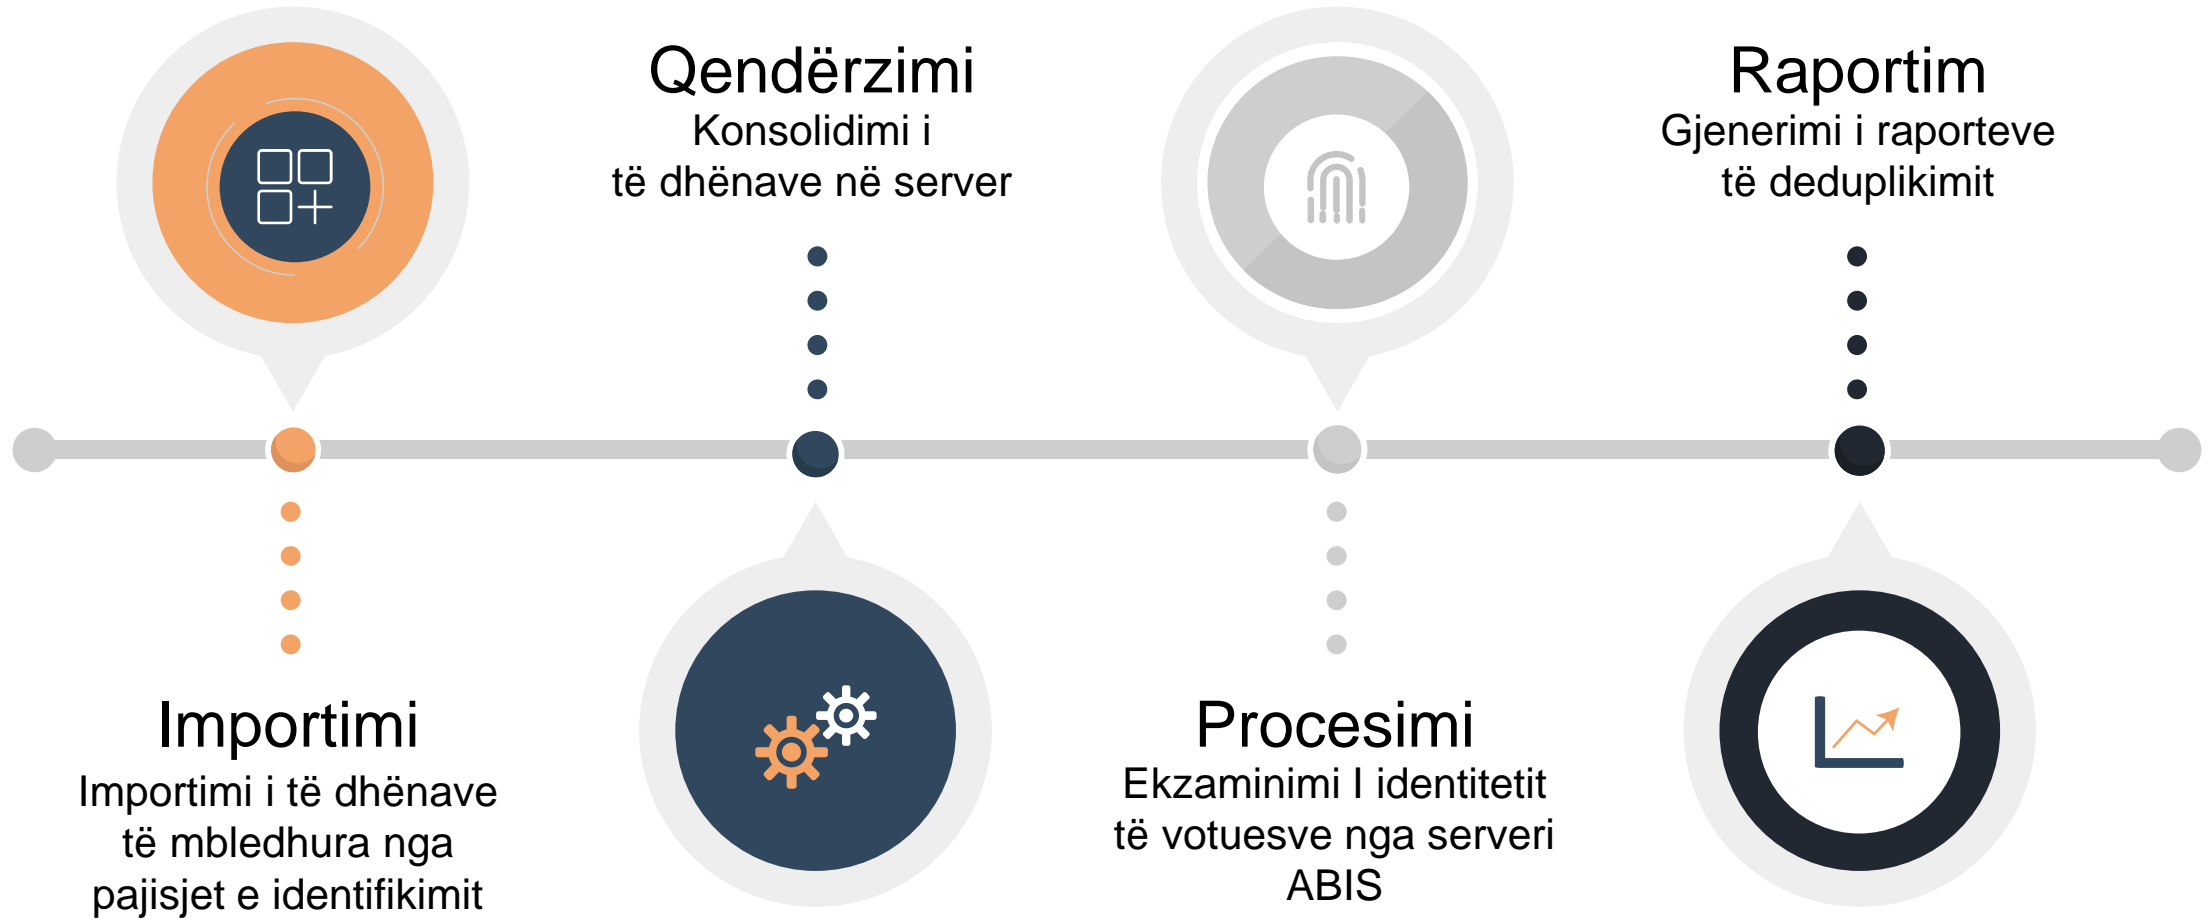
Qendërzimi
Konsolidimi i të dhënave në server

Raportim
Gjenerimi i raporteve të deduplikimit

Importimi
Importimi i të dhënave të mbledhura nga pajisjet e identifikimit

Procesimi
Ekzaminimi I identitetit të votuesve nga serveri ABIS